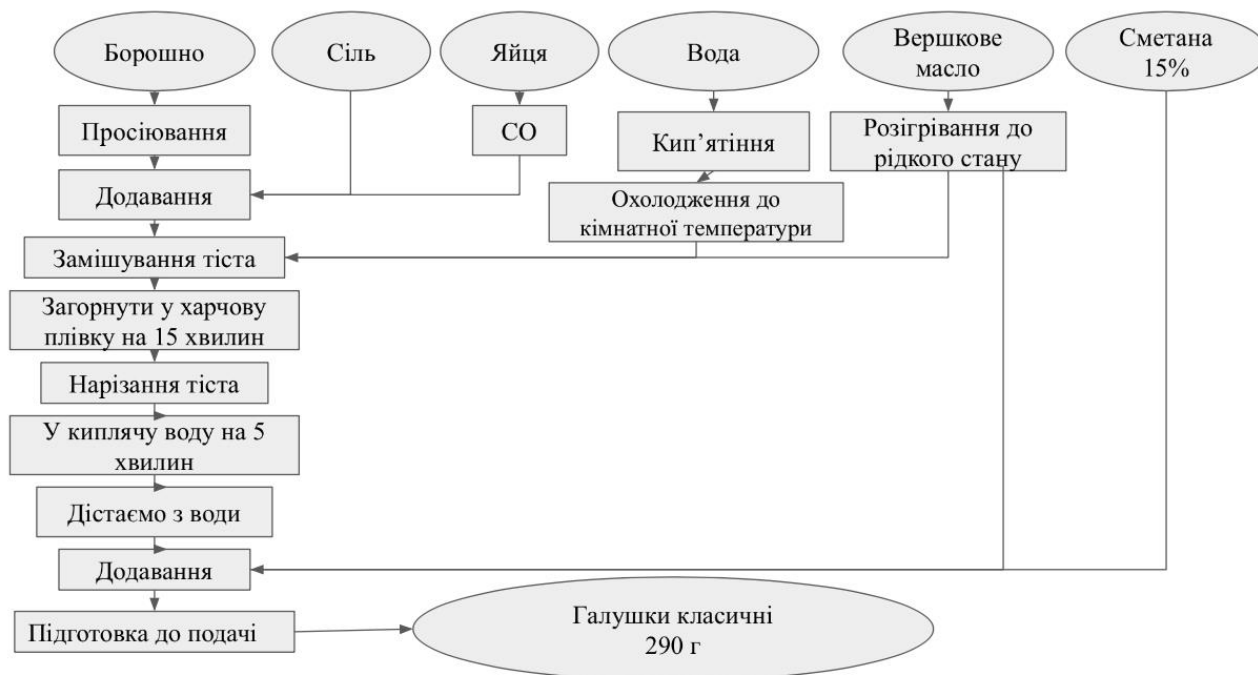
Борошно

Сіль

Яйця

Вода

Вершкове масло

Сметана 15%

Просіювання

СО

Кип'ятіння

Розігрівання до рідкого стану

Додавання

Охолодження до кімнатної температури

Замішування тіста

Загорнути у харчову плівку на 15 хвилин

Нарізання тіста

У киплячу воду на 5 хвилин

Дістаємо з води

Додавання

Підготовка до подачі

Галушки класичні 290 г